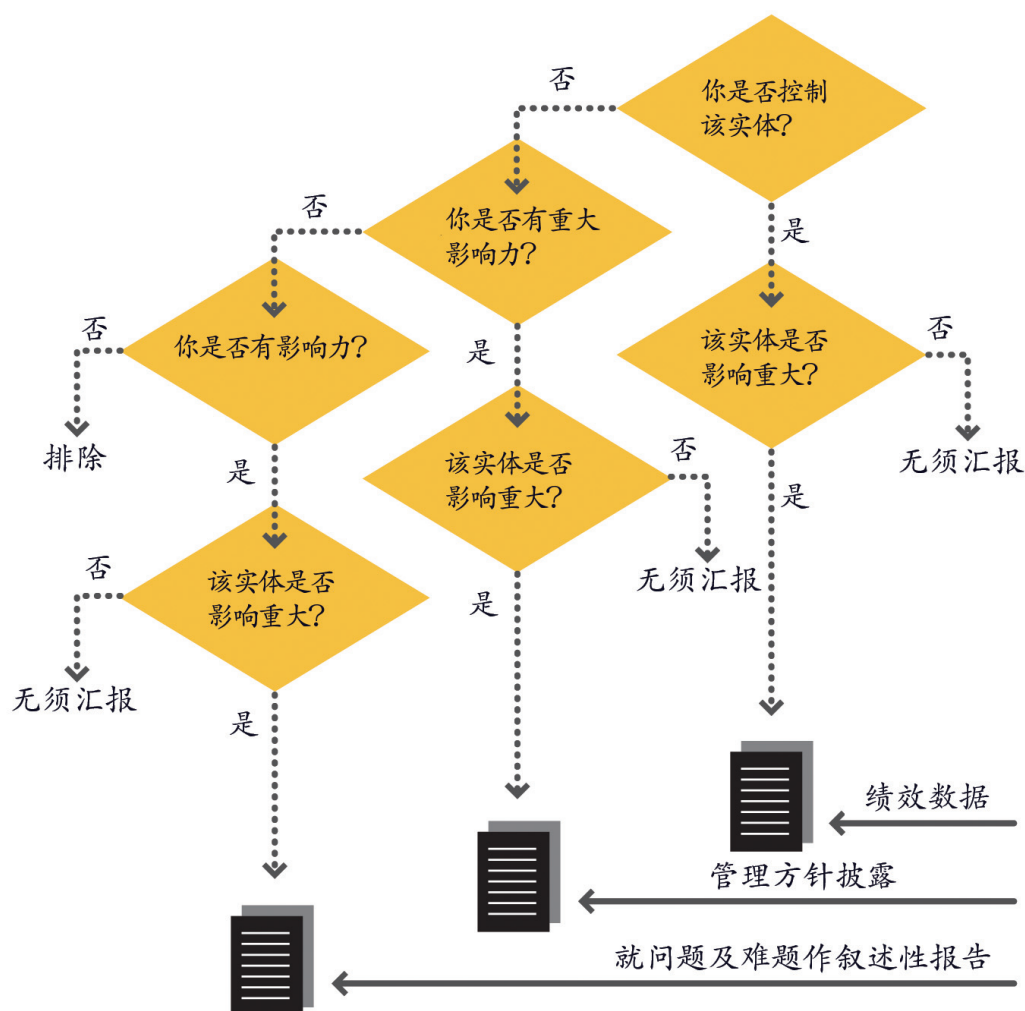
你是否控制该实体?

否

是

你是否有重大影响力?

否

是

该实体是否影响重大?

否

无须汇报

是

你是否有影响力?

否

排除

是

该实体是否影响重大?

否

无须汇报

是

该实体是否影响重大?

否

无须汇报

是

绩效数据

管理方针披露

就问题及难题作叙述性报告